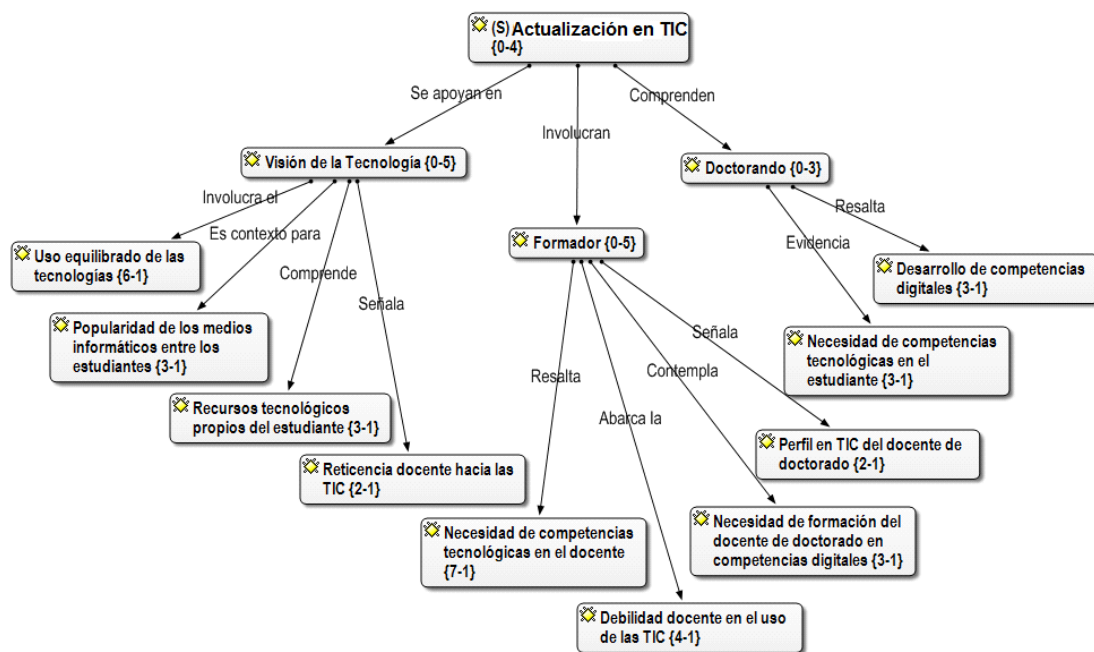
(S) Actualización en TIC {0-4}

Se apoyan en

Involucran

Comprenden

Visión de la Tecnología {0-5}

Doctorando {0-3}

Involucra el

Es contexto para

Comprende

Señala

Formador {0-5}

Resalta

Evidencia

Uso equilibrado de las tecnologías {6-1}

Desarrollo de competencias digitales {3-1}

Popularidad de los medios informáticos entre los estudiantes {3-1}

Señala

Necesidad de competencias tecnológicas en el estudiante {3-1}

Resalta

Contempla

Recursos tecnológicos propios del estudiante {3-1}

Abarca la

Perfil en TIC del docente de doctorado {2-1}

Reticencia docente hacia las TIC {2-1}

Necesidad de formación del docente de doctorado en competencias digitales {3-1}

Necesidad de competencias tecnológicas en el docente {7-1}

Debilidad docente en el uso de las TIC {4-1}